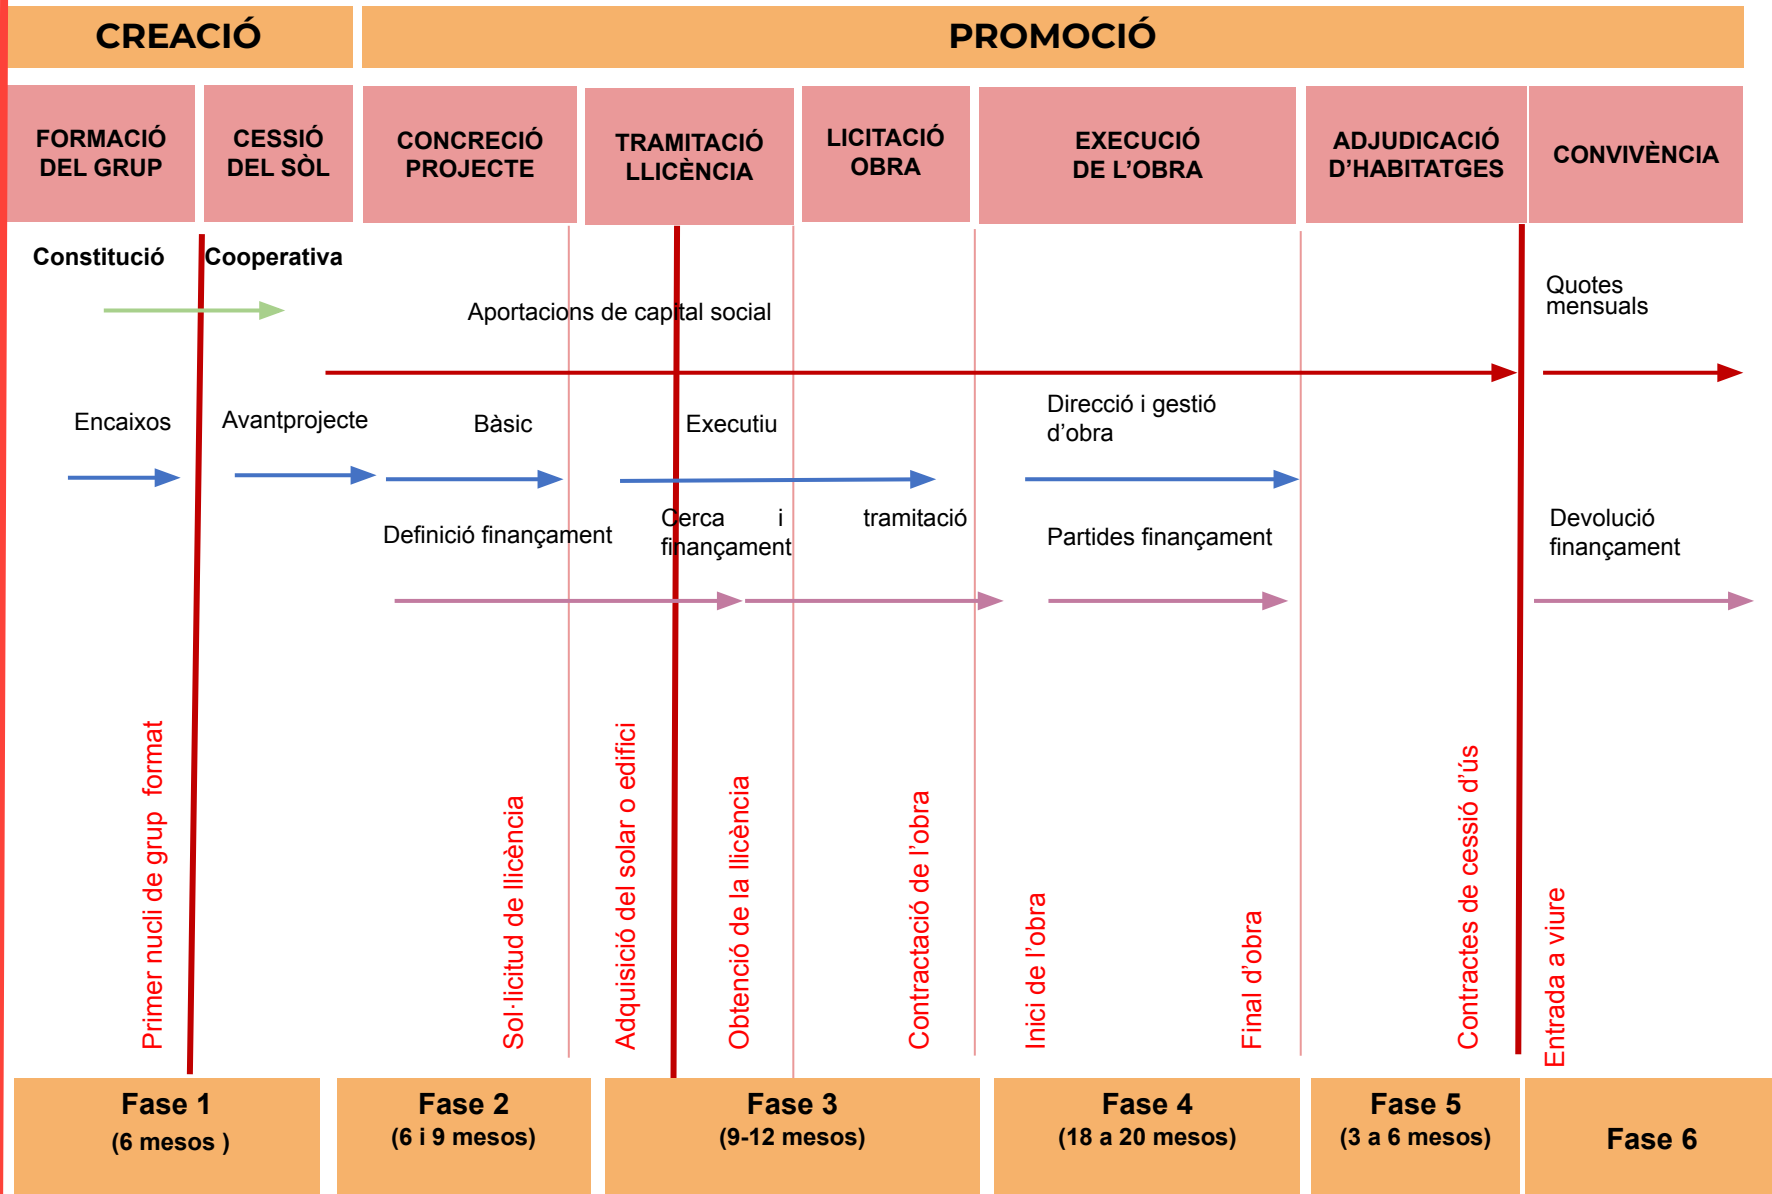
CREACIÓ

PROMOCIÓ

FORMACIÓ DEL GRUP

CESSIÓ DEL SÒL

CONCRECIÓ PROJECTE

TRAMITACIÓ LLICÈNCIA

LICITACIÓ OBRA

EXECUCIÓ DE L'OBRA

ADJUDICACIÓ D'HABITATGES

CONVIVÈNCIA

Constitució

Cooperativa

Aportacions de capital social

Quotes mensuals

Encaixos

Avantprojecte

Bàsic

Executiu

Direcció i gestió d'obra

Definició finançament

Cerca i tramitació finançament

Partides finançament

Devolució finançament

Primer nucli de grup format

Sol·licitud de llicència

Adquisició del solar o edifici

Obtenció de la llicència

Contractació de l'obra

Inici de l'obra

Final d'obra

Contractes de cessió d'ús

Entrada a viure

Fase 1
(6 mesos )

Fase 2
(6 i 9 mesos)

Fase 3
(9-12 mesos)

Fase 4
(18 a 20 mesos)

Fase 5
(3 a 6 mesos)

Fase 6